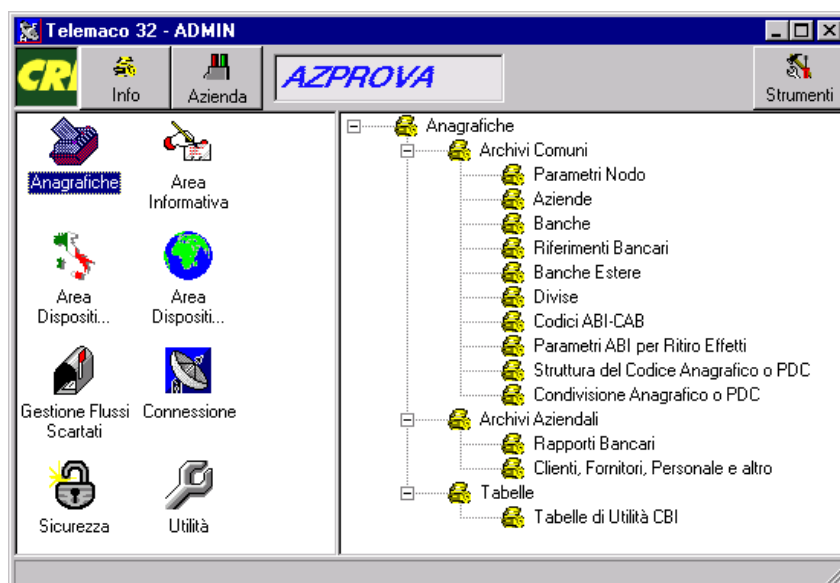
Telemaco 32 - ADMIN

CRI
Info
Azienda
AZPROVA
Strumenti

Anagrafiche
Area Informativa
Area Dispositi...
Area Dispositi...
Gestione Flussi Scartati
Connessione
Sicurezza
Utilità

Anagrafiche
Archivi Comuni
Parametri Nodo
Aziende
Banche
Riferimenti Bancari
Banche Estere
Divise
Codici ABI-CAB
Parametri ABI per Ritiro Effetti
Struttura del Codice Anagrafico o PDC
Condivisione Anagrafico o PDC
Archivi Aziendali
Rapporti Bancari
Clienti, Fornitori, Personale e altro
Tabelle
Tabelle di Utilità CBI